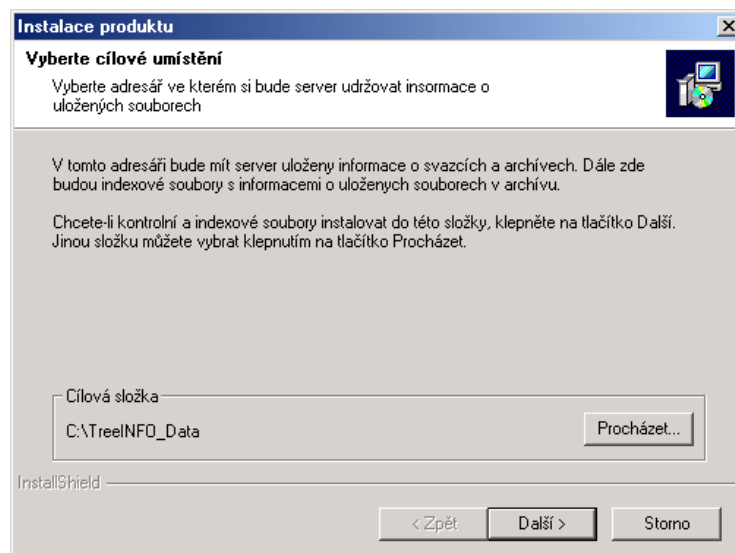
Instalace produktu

Vyberte cílové umístění

Vyberte adresář ve kterém si bude server udržovat insormace o uložených souborech

V tomto adresáři bude mít server uloženy informace o svazcích a archívech. Dále zde budou indexové soubory s informacemi o uložených souborech v archívu.

Chcete-li kontrolní a indexové soubory instalovat do této složky, klepněte na tlačítko Další. Jinou složku můžete vybrat klepnutím na tlačítko Procházet.

Cílová složka

C:\TreeINFO_Data

Procházet...

InstallShield

< Zpět

Další >

Storno